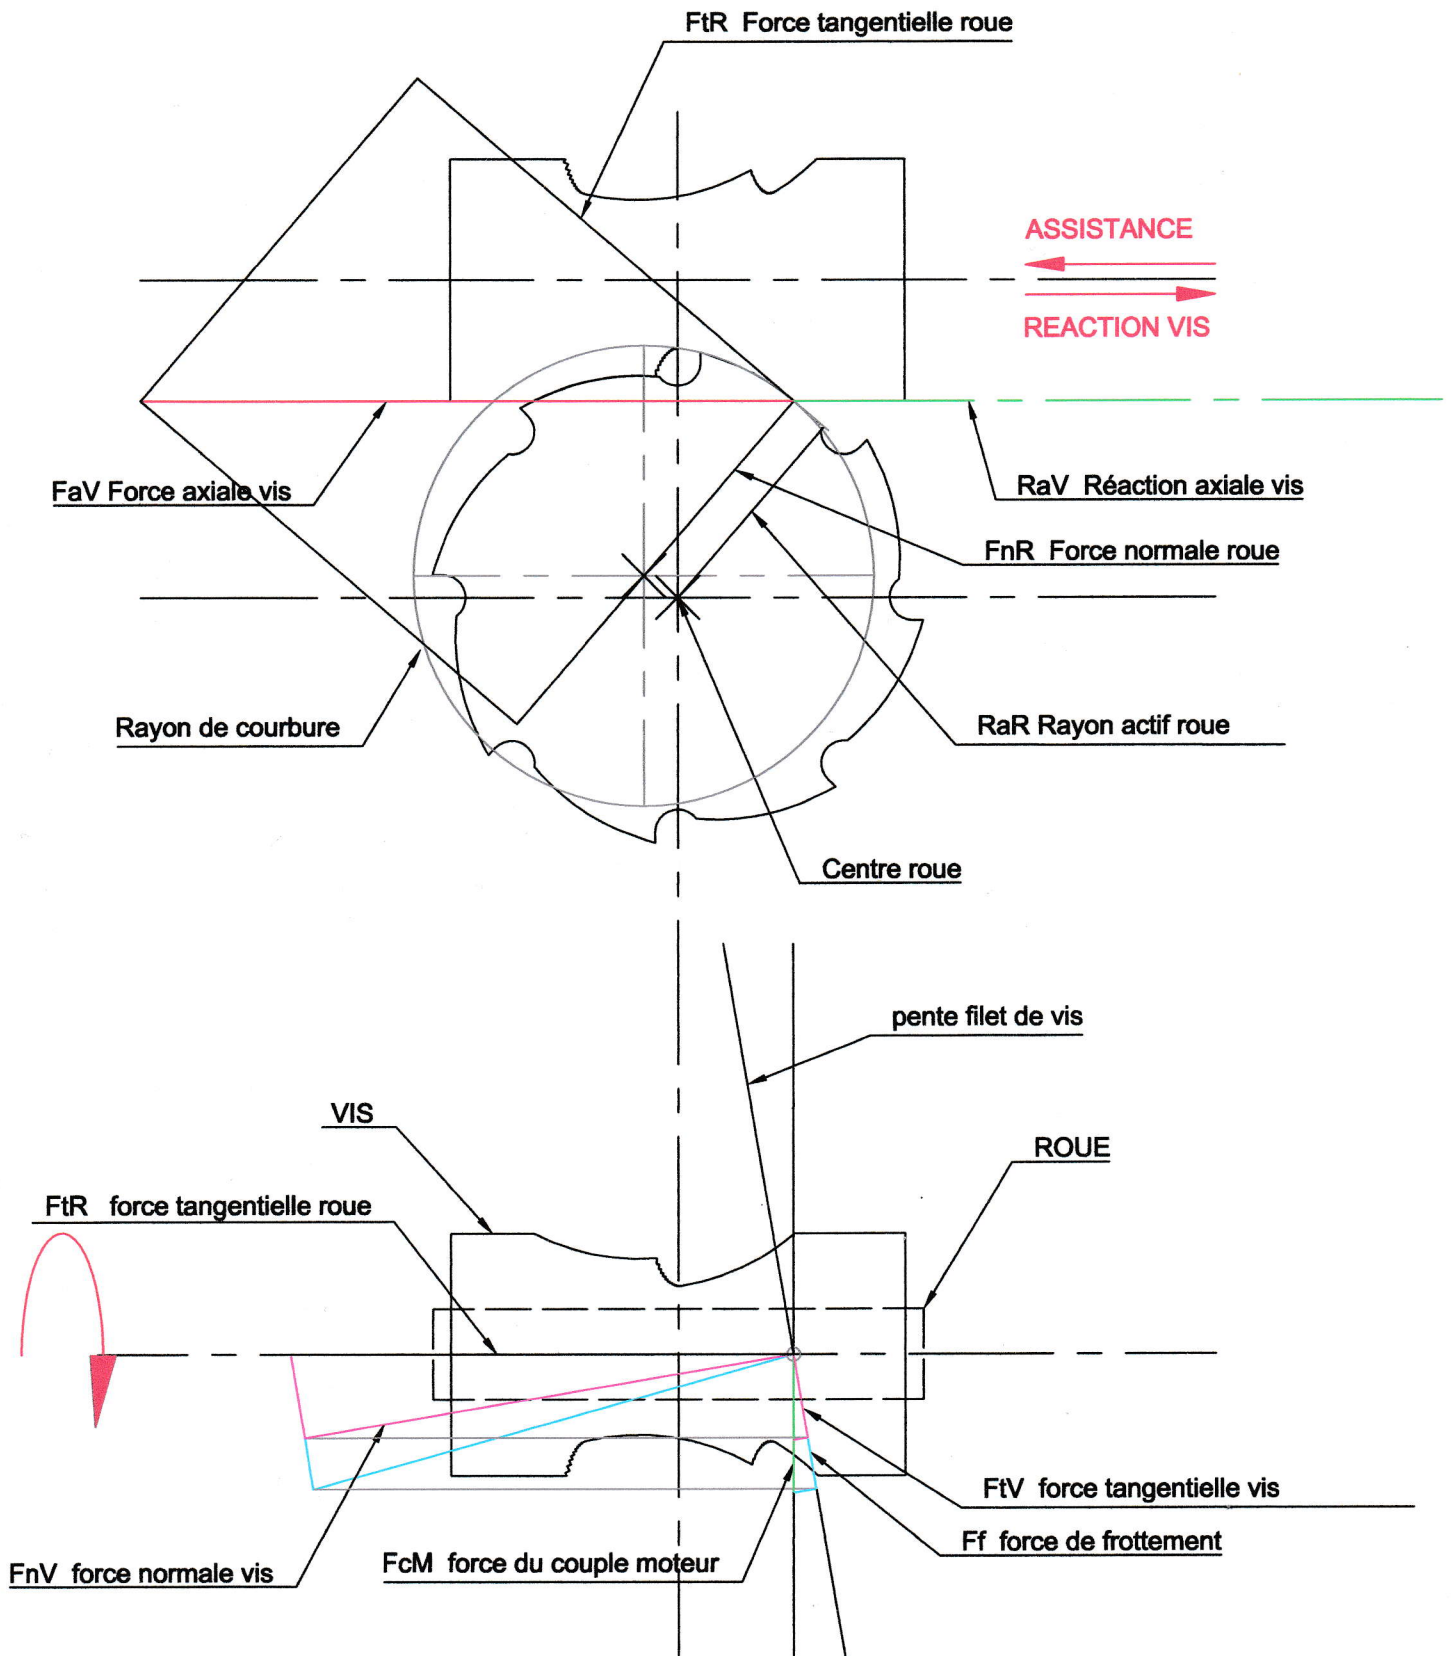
FtR Force tangentielle roue

ASSISTANCE

REACTION VIS

FaV Force axiale vis

RaV Réaction axiale vis

FnR Force normale roue

Rayon de courbure

RaR Rayon actif roue

Centre roue

pente filet de vis

VIS

ROUE

FtR force tangentielle roue

FtV force tangentielle vis

Ff force de frottement

FcM force du couple moteur

FnV force normale vis